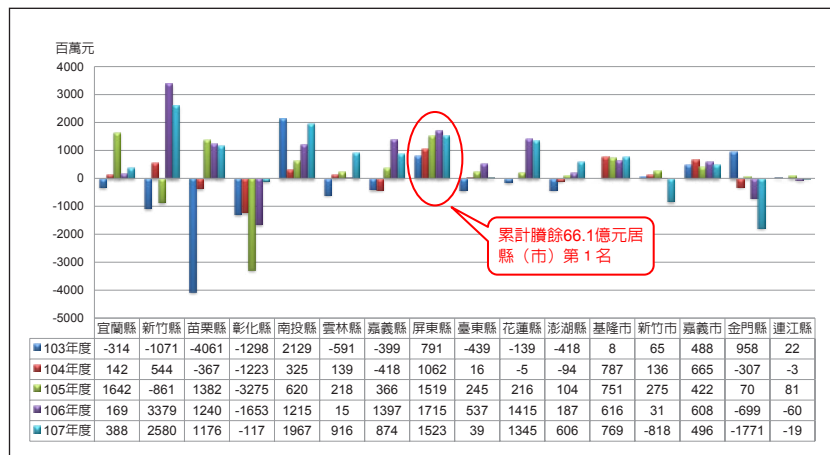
百萬元

4000
3000
2000
1000
0
-1000
-2000
-3000
-4000
-5000

累計賸餘66.1億元居縣（市）第 1 名

| | 宜蘭縣 | 新竹縣 | 苗栗縣 | 彰化縣 | 南投縣 | 雲林縣 | 嘉義縣 | 屏東縣 | 臺東縣 | 花蓮縣 | 澎湖縣 | 基隆市 | 新竹市 | 嘉義市 | 金門縣 | 連江縣 |
|---|---|---|---|---|---|---|---|---|---|---|---|---|---|---|---|---|
| 103年度 | -314 | -1071 | -4061 | -1298 | 2129 | -591 | -399 | 791 | -439 | -139 | -418 | 8 | 65 | 488 | 958 | 22 |
| 104年度 | 142 | 544 | -367 | -1223 | 325 | 139 | -418 | 1062 | 16 | -5 | -94 | 787 | 136 | 665 | -307 | -3 |
| 105年度 | 1642 | -861 | 1382 | -3275 | 620 | 218 | 366 | 1519 | 245 | 216 | 104 | 751 | 275 | 422 | 70 | 81 |
| 106年度 | 169 | 3379 | 1240 | -1653 | 1215 | 15 | 1397 | 1715 | 537 | 1415 | 187 | 616 | 31 | 608 | -699 | -60 |
| 107年度 | 388 | 2580 | 1176 | -117 | 1967 | 916 | 874 | 1523 | 39 | 1345 | 606 | 769 | -818 | 496 | -1771 | -19 |